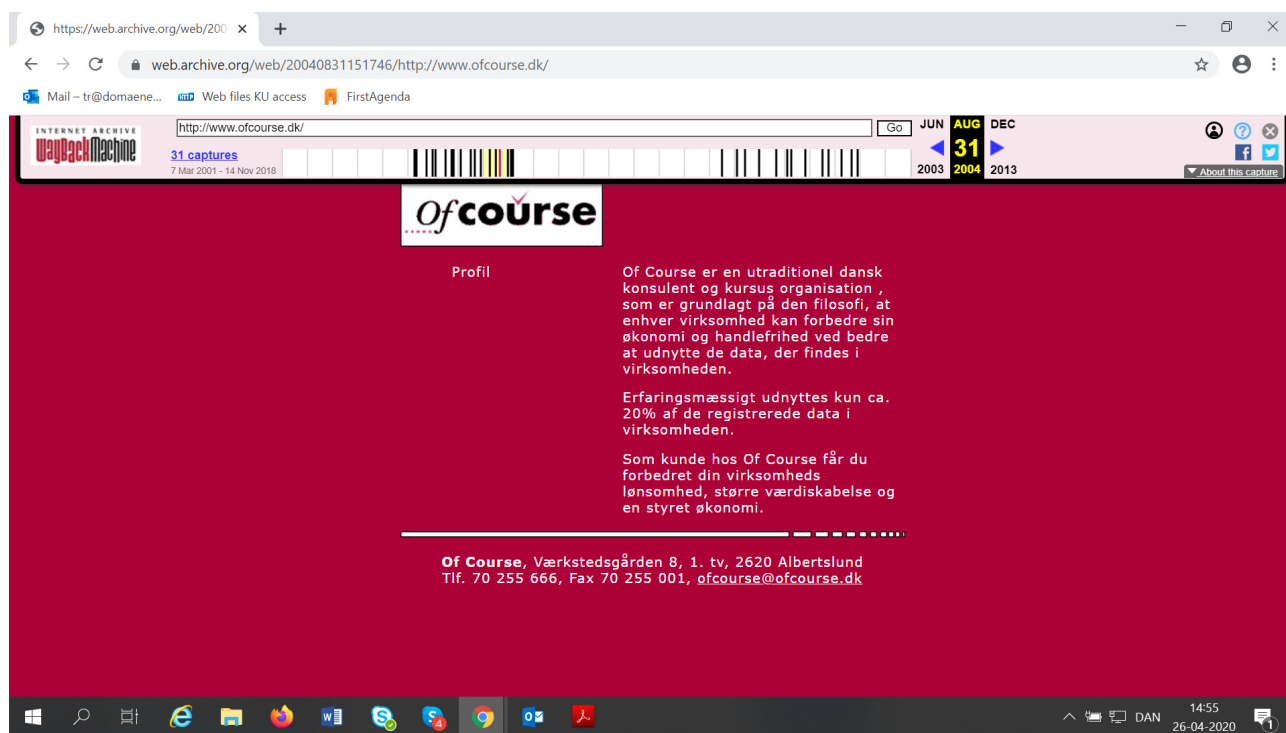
https://web.archive.org/web/200

web.archive.org/web/20040831151746/http://www.ofcourse.dk/

Mail – tr@domaene... Web files KU access FirstAgenda

INTERNET ARCHIVE WaybackMachine

http://www.ofcourse.dk/ Go

31 captures
7 Mar 2001 - 14 Nov 2018

JUN AUG DEC
31
2003 2004 2013

About this capture

Ofcourse

Profil

Of Course er en utraditionel dansk konsulent og kursus organisation , som er grundlagt på den filosofi, at enhver virksomhed kan forbedre sin økonomi og handlefrihed ved bedre at udnytte de data, der findes i virksomheden.

Erfaringsmæssigt udnyttes kun ca. 20% af de registrerede data i virksomheden.

Som kunde hos Of Course får du forbedret din virksomheds lønsomhed, større værdiskabelse og en styret økonomi.

Of Course, Værkstedsgården 8, 1. tv, 2620 Albertslund
Tlf. 70 255 666, Fax 70 255 001, ofcourse@ofcourse.dk

DAN 14:55 26-04-2020